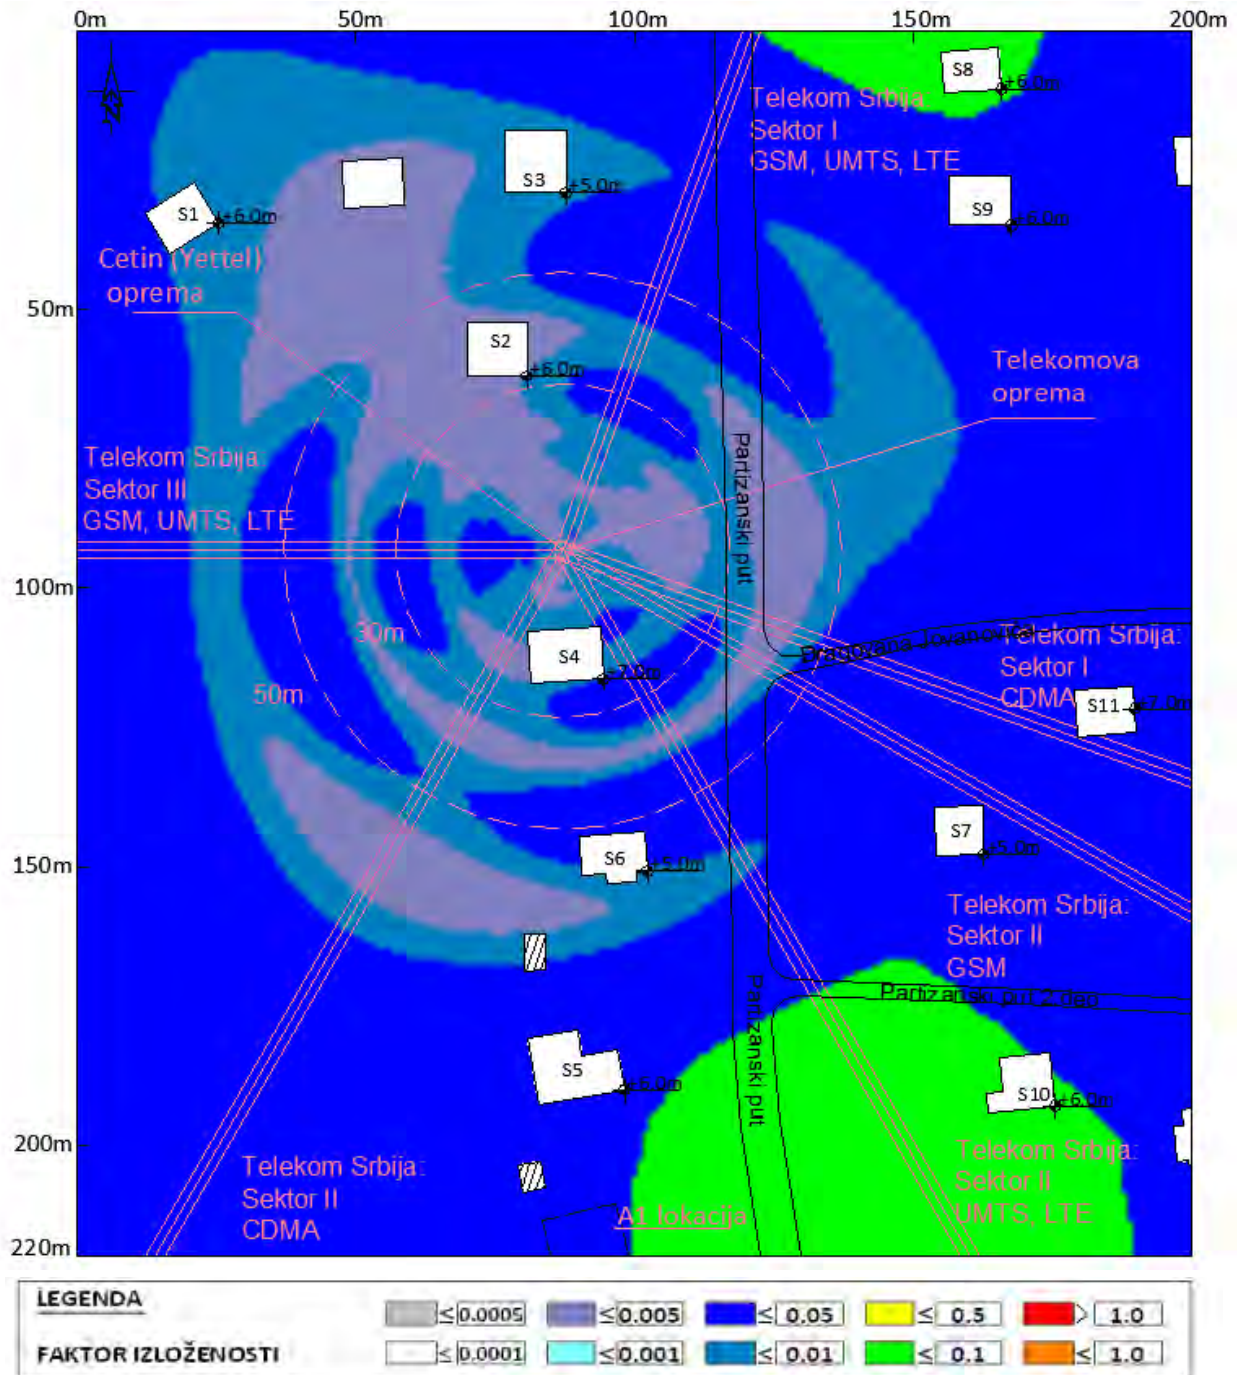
0m 50m 100m 150m 200m

50m
100m
150m
200m
220m

N

S1 +6.0m
S2 +6.0m
S3 +5.0m
S4 +7.0m
S5 +6.0m
S6 +5.0m
S7 +5.0m
S8 +6.0m
S9 +6.0m
S10 +6.0m
S11 +7.0m

Cetin (Yettel) oprema

Telekom Srbija Sektor I GSM, UMTS, LTE

Telekomova oprema

Telekom Srbija Sektor III GSM, UMTS, LTE

30m
50m

Partizanski put

Bradovana Jovanovića

Telekom Srbija: Sektor I CDMA

Telekom Srbija: Sektor II GSM

Partizanski put 2 deo

Partizanski put

Telekom Srbija: Sektor II UMTS, LTE

Telekom Srbija: Sektor II CDMA

A1 lokacija

LEGENDA

FAKTOR IZLOŽENOSTI

| $\leq$ 0.0005 | $\leq$ 0.005 | $\leq$ 0.05 | $\leq$ 0.5 | > 1.0 |
|---|---|---|---|---|
| $\leq$ 0.0001 | $\leq$ 0.001 | $\leq$ 0.01 | $\leq$ 0.1 | $\leq$ 1.0 |